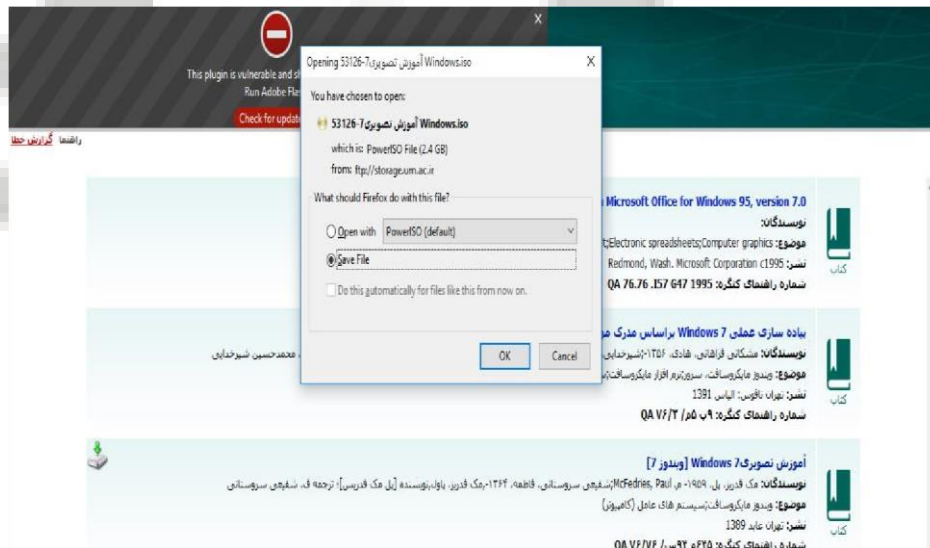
This plugin is vulnerable and sh
Run Adobe Fla
Check for update

راهنما گزارش خطا

Opening 53126-7آموزش تصویری Windows.iso
X
You have chosen to open:
53126-7آموزش تصویری Windows.iso
which is: PowerISO File (2.4 GB)
from: ftp://storage.um.ac.ir
What should Firefox do with this file?
Open with PowerISO (default)
Save File
Do this automatically for files like this from now on.
OK Cancel

Microsoft Office for Windows 95, version 7.0
نویسندگان:
موضوع: Electronic spreadsheets;Computer graphics
نشر: Redmond, Wash. Microsoft Corporation c1995
شماره راهنمای کنگره: QA 76.76 .I57 G47 1995
کتاب

پیاده سازی عملی Windows 7 براساس مدرک م
نویسندگان: مشکانی فراهانی، هادی، ۱۳۵۶-؛شیرخدایی
محمدحسین شیرخدایی
موضوع: ویندوز مایکروسافت، سرورنرم افزار مایکروسافت
نشر: تهران ناقوس: الیاس 1391
شماره راهنمای کنگره: QA ۷۶/۳ /پ ۵م
کتاب

آموزش تصویریWindows 7 [ویندوز 7]
نویسندگان: مک فدریز، پل، ۱۹۵۹- م McFedries, Paul؛شفیعی سروستانی، فاطمه، ۱۳۶۴-،مک فدریز، پاول،نویسنده [پل مک فدریس]؛ ترجمه ف. شفیعی سروستانی
موضوع: ویندوز مایکروسافت؛سیستم های عامل (کامپیوتر)
نشر: تهران عابد 1389
شماره راهنمای کنگره: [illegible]
کتاب